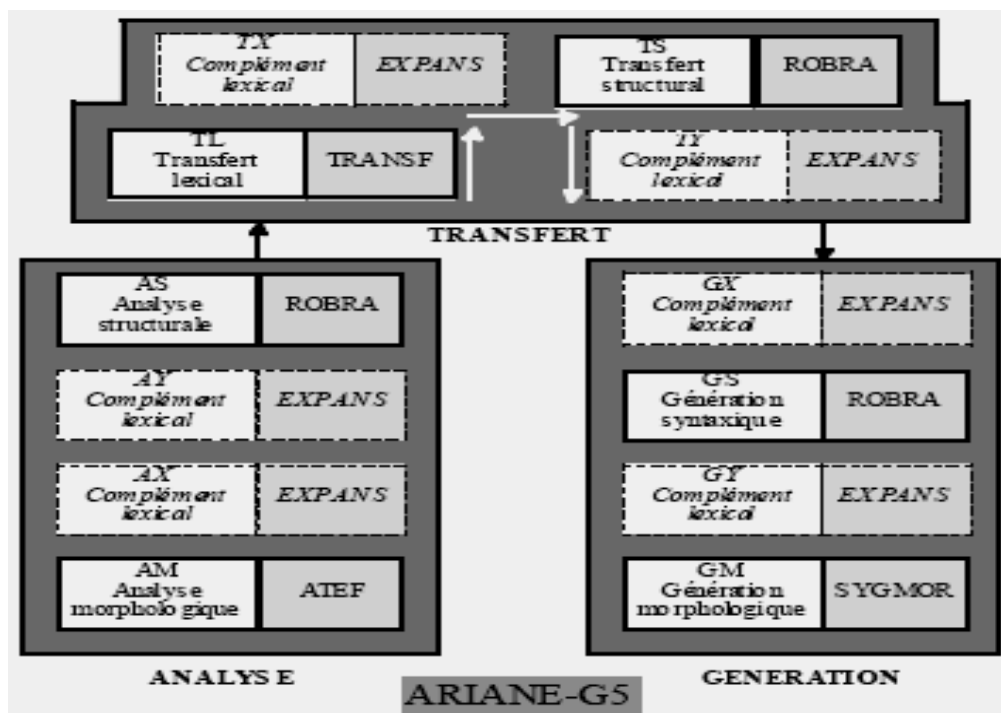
TX
Complément lexical
EXPANS

TS
Transfert structural
ROBRA

TL
Transfert lexical
TRANSF

TY
Complément lexical
EXPANS

TRANSFERT

AS
Analyse structurale
ROBRA

AY
Complément lexical
EXPANS

AX
Complément lexical
EXPANS

AM
Analyse morphologique
ATEF

ANALYSE

GX
Complément lexical
EXPANS

GS
Génération syntaxique
ROBRA

GY
Complément lexical
EXPANS

GM
Génération morphologique
SYGMOR

GENERATION

ARIANE-G5